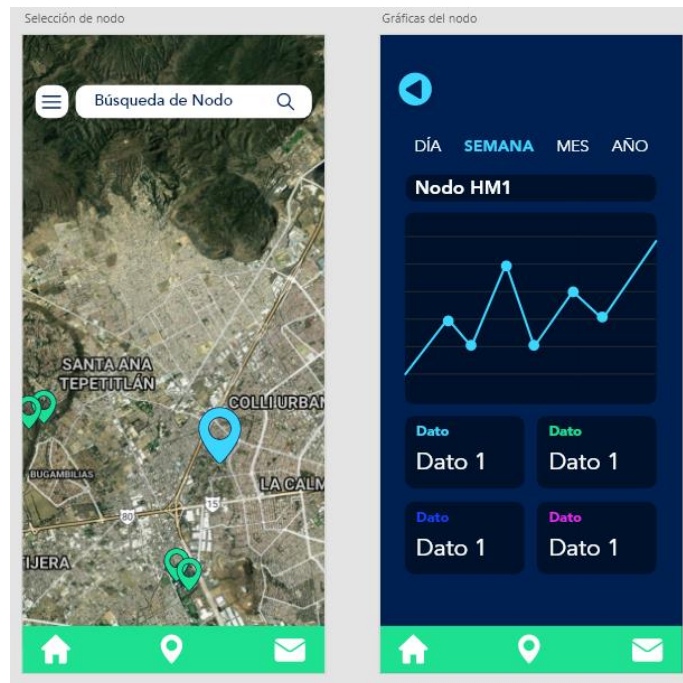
Selección de nodo

Búsqueda de Nodo

SANTA ANA TEPETITLÁN

COLLI URBAN

BUGAMBILIAS

LA CALM

80

15

TIJERA

Gráficas del nodo

DÍA SEMANA MES AÑO

Nodo HM1

Dato
Dato 1

Dato
Dato 1

Dato
Dato 1

Dato
Dato 1